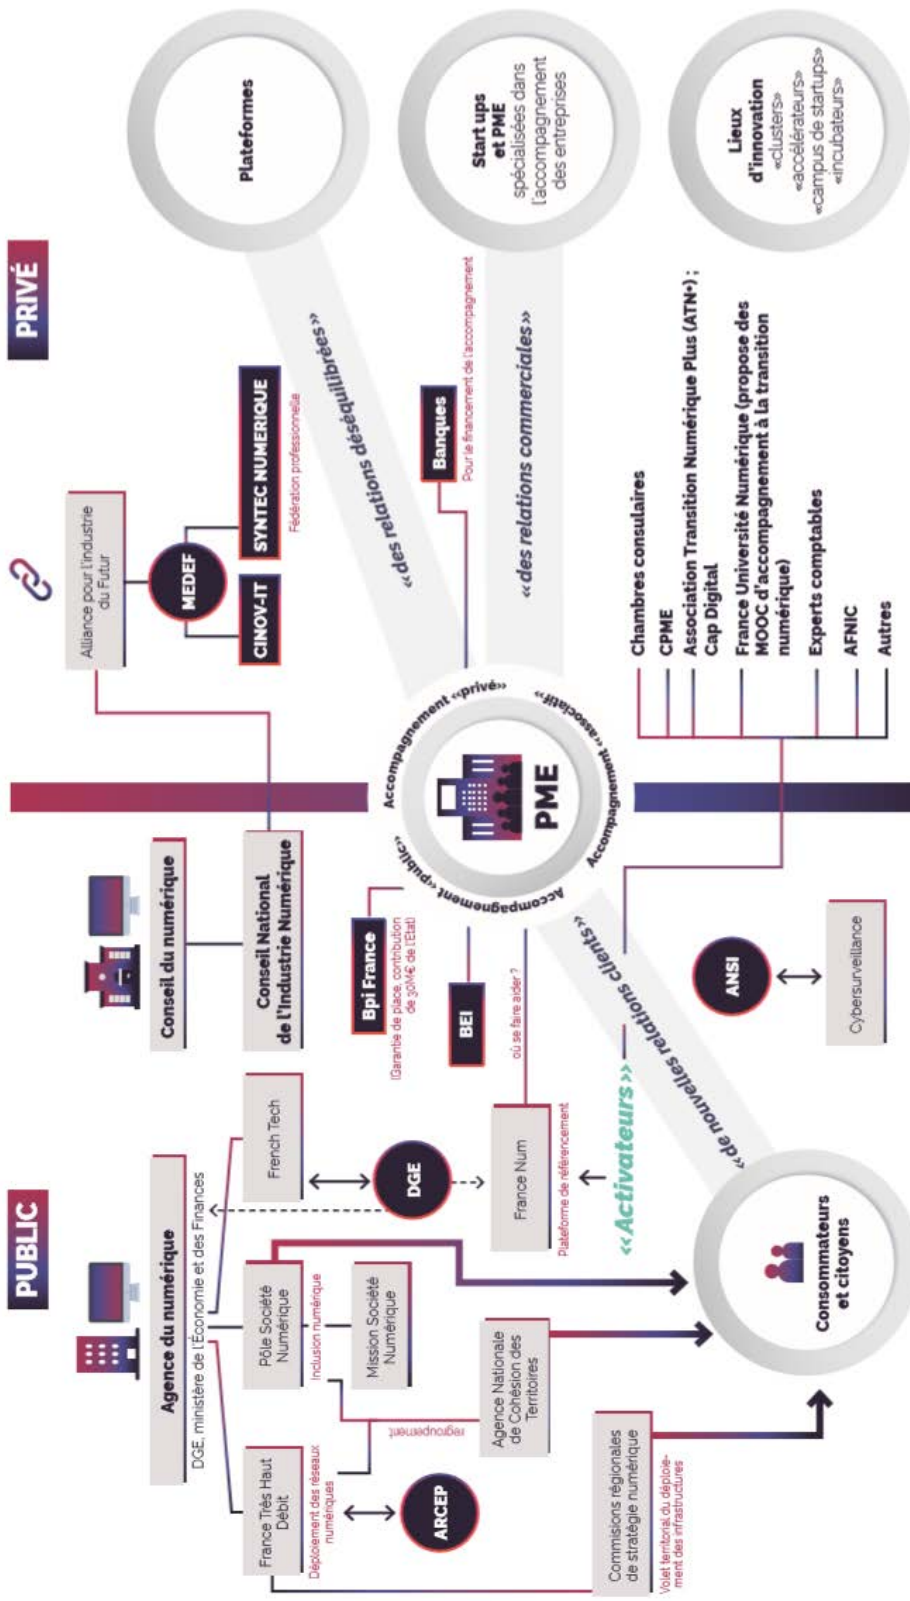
PRIVÉ

PUBLIC

Plateformes

Start ups et PME spécialisées dans l'accompagnement des entreprises

Lieux d'innovation «clusters» «accélérateurs» «campus de startups» «incubateurs»

Alliance pour l'industrie du Futur

MEDEF

CINOV-IT

SYNTEC NUMERIQUE

Fédération professionnelle

«des relations déséquilibrées»

Banques

Pour le financement de l'accompagnement

«des relations commerciales»

Chambres consulaires

CPME

Association Transition Numérique Plus (ATN+) ; Cap Digital

France Université Numérique (propose des MOOC d'accompagnement à la transition numérique)

Experts comptables

AFNIC

Autres

Accompagnement «privé»

Accompagnement «associatif»

Accompagnement «public»

PME

Conseil du numérique

Conseil National de l'Industrie Numérique

Bpi France

(Garantie de place, contribution de 30M€ de l'État)

BEI

où se faire aider ?

ANSI

Cybersurveillance

«de nouvelles relations clients»

«Activateurs»

Agence du numérique

DGE, ministère de l'Économie et des Finances

French Tech

DGE

France Num

Plateforme de référencement

Pôle Société Numérique

Inclusion numérique

Mission Société Numérique

regroupement

Agence Nationale de Cohésion des Territoires

France Très Haut Débit

Déploiement des réseaux numériques

ARCEP

Commisions régionales de stratégie numérique

Volet territorial du déploiement des infrastructures

Consommateurs et citoyens